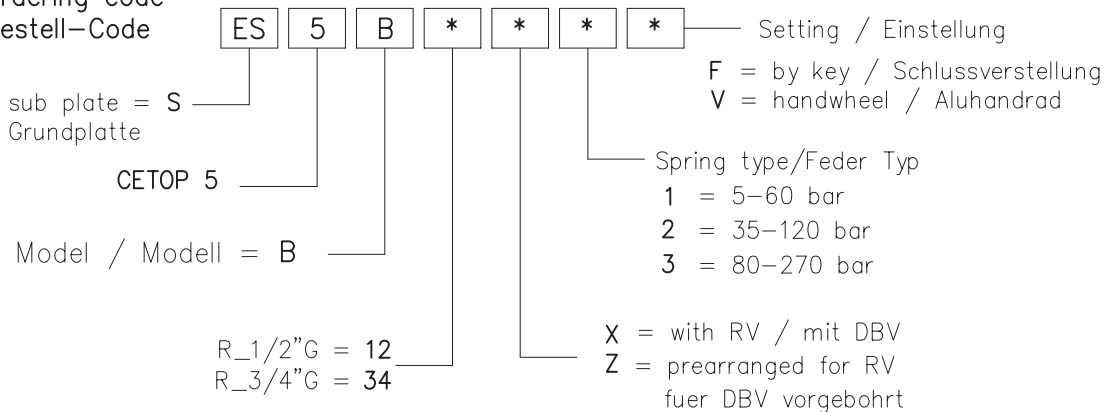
rdering code
estell–Code

| ES | 5 | B | * | * | * | * |
|---|---|---|---|---|---|---|

Setting / Einstellung
F = by key / Schlussverstellung
V = handwheel / Aluhandrad

sub plate = S
Grundplatte

CETOP 5

Spring type/Feder Typ
1 = 5–60 bar
2 = 35–120 bar
3 = 80–270 bar

Model / Modell = B

X = with RV / mit DBV
Z = prearranged for RV
fuer DBV vorgebohrt

R_1/2"G = 12
R_3/4"G = 34